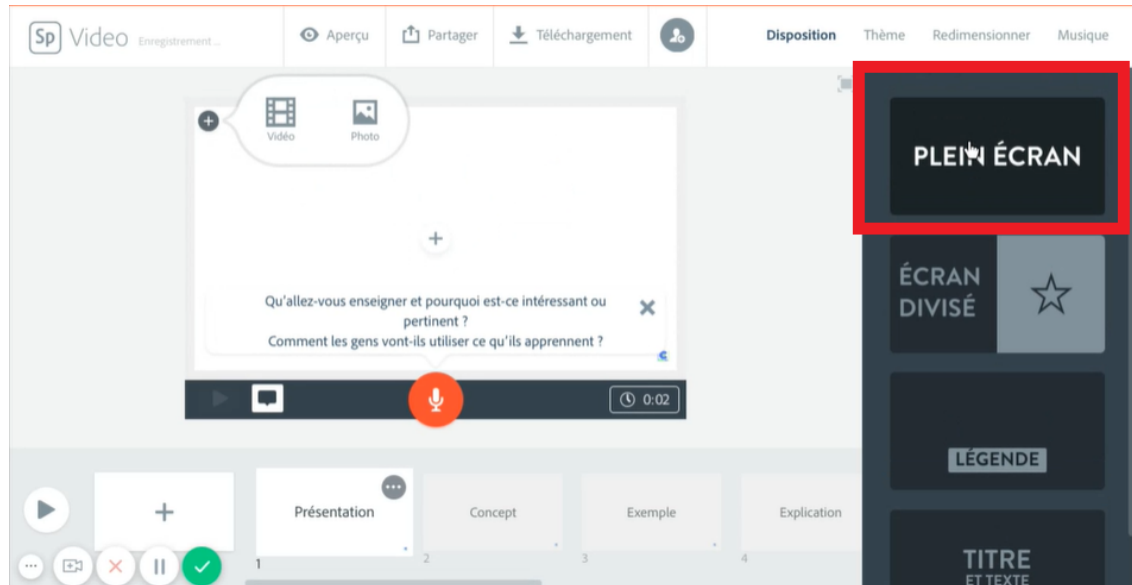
Sp Video Enregistrement ...

Aperçu Partager Téléchargement

Disposition Thème Redimensionner Musique

Vidéo Photo

Qu'allez-vous enseigner et pourquoi est-ce intéressant ou pertinent ?
Comment les gens vont-ils utiliser ce qu'ils apprennent ?

0:02

PLEIN ÉCRAN

ÉCRAN DIVISÉ

LÉGENDE

TITRE ET TEXTE

Présentation Concept Exemple Explication

1 2 3 4